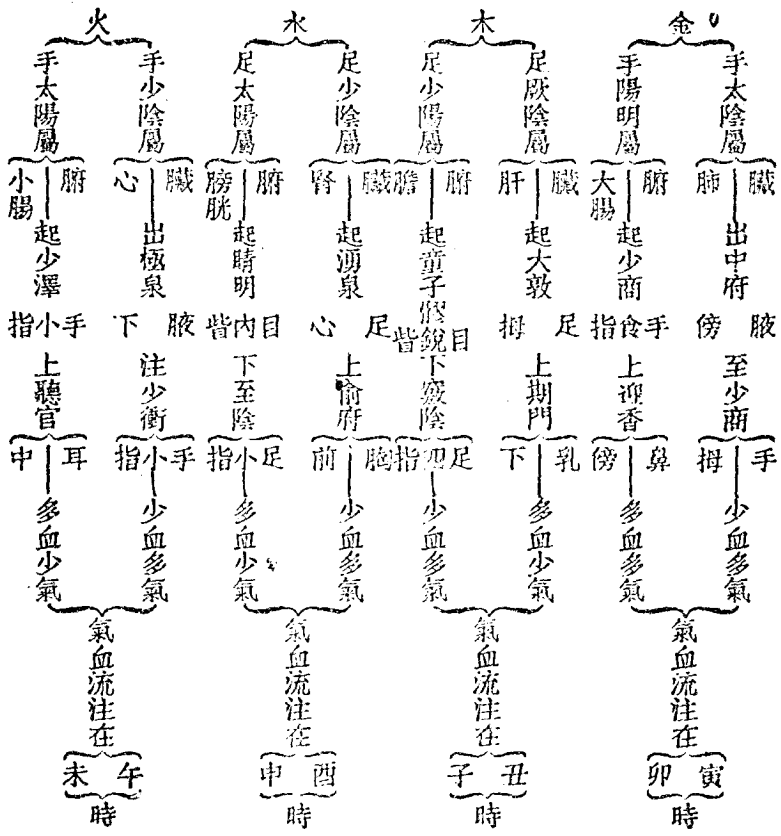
火
手太陽屬
小腸 腑
起少澤
手小指
上聽宮
耳中
多血少氣

手少陰屬
心 臟
出極泉
腋下
注少衝
手小指
少血多氣

氣血流注在
午未
時

水
足太陽屬
膀胱 腑
起睛明
目內眥
下至陰
足小指
多血少氣

足少陰屬
腎 臟
起涌泉
足心
上俞府
腋前
少血多氣

氣血流注在
酉申
時

木
足少陽屬
膽 腑
起童子髎
目銳眥
下竅陰
足四指
少血多氣

足厥陰屬
肝 臟
起大敦
足拇
上期門
乳下
多血少氣

氣血流注在
丑子
時

金
手陽明屬
大腸 腑
起少商
手食指
上迎香
鼻傍
多血多氣

手太陰屬
肺 臟
出中府
腋傍
至少商
手拇
少血多氣

氣血流注在
寅卯
時